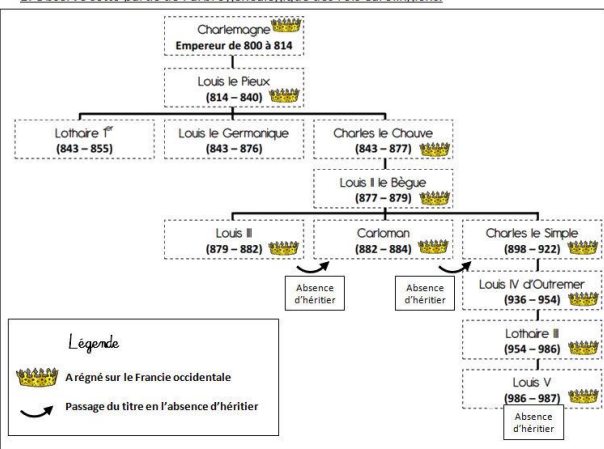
Charlemagne
Empereur de 800 à 814

Louis le Pieux
(814 – 840)

Lothaire 1er
(843 – 855)

Louis le Germanique
(843 – 876)

Charles le Chauve
(843 – 877)

Louis II le Bègue
(877 – 879)

Louis III
(879 – 882)

Carloman
(882 – 884)

Charles le Simple
(898 – 922)

Absence d'héritier

Absence d'héritier

Louis IV d'Outremer
(936 – 954)

Lothaire III
(954 – 986)

Louis V
(986 – 987)

Absence d'héritier

Légende

A régné sur le Francie occidentale

Passage du titre en l'absence d'héritier